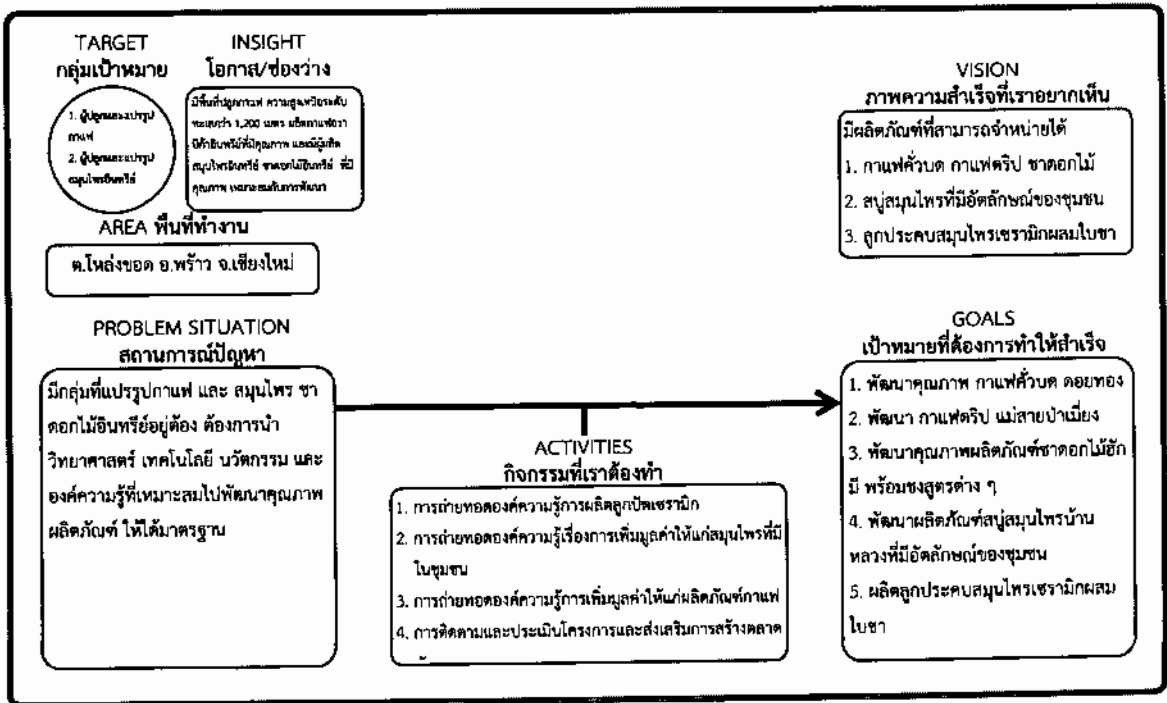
TARGET
กลุ่มเป้าหมาย

1. ผู้ปลูกและแปรรูปกาแฟ
2. ผู้ปลูกและแปรรูปสมุนไพรอินทรีย์

INSIGHT
โอกาส/ช่องว่าง

มีพื้นที่ปลูกกาแฟ ความสูงเหนือระดับทะเลกว่า 1,200 เมตร ผลิตกาแฟอราบิก้าอินทรีย์ที่มีคุณภาพ และมีผู้ผลิตสมุนไพรอินทรีย์ ชาดอกไม้อินทรีย์ ที่มีคุณภาพ เหมาะสมกับการพัฒนา

AREA พื้นที่ทำงาน

ต.โหล่งขอด อ.พร้าว จ.เชียงใหม่

VISION
ภาพความสำเร็จที่เราอยากเห็น

มีผลิตภัณฑ์ที่สามารถจำหน่ายได้
1. กาแฟคั่วบด กาแฟดริป ชาดอกไม้
2. สบู่สมุนไพรที่มีอัตลักษณ์ของชุมชน
3. ลูกประคบสมุนไพรเซรามิกผสมใบชา

PROBLEM SITUATION
สถานการณ์ปัญหา

มีกลุ่มที่แปรรูปกาแฟ และ สมุนไพร ชาดอกไม้อินทรีย์อยู่ต้อง ต้องการนำวิทยาศาสตร์ เทคโนโลยี นวัตกรรม และองค์ความรู้ที่เหมาะสมไปพัฒนาคุณภาพผลิตภัณฑ์ ให้ได้มาตรฐาน

ACTIVITIES
กิจกรรมที่เราต้องทำ

1. การถ่ายทอดองค์ความรู้การผลิตลูกปัดเซรามิก
2. การถ่ายทอดองค์ความรู้เรื่องการเพิ่มมูลค่าให้แก่สมุนไพรที่มีในชุมชน
3. การถ่ายทอดองค์ความรู้การเพิ่มมูลค่าให้แก่ผลิตภัณฑ์กาแฟ
4. การติดตามและประเมินโครงการและส่งเสริมการสร้างตลาด

GOALS
เป้าหมายที่ต้องการทำให้สำเร็จ

1. พัฒนาคุณภาพ กาแฟคั่วบด ดอยทอง
2. พัฒนา กาแฟดริป แม่สายป่าเมี่ยง
3. พัฒนาคุณภาพผลิตภัณฑ์ชาดอกไม้ฮักมี พร้อมชงสูตรต่าง ๆ
4. พัฒนาผลิตภัณฑ์สบู่สมุนไพรบ้านหลวงที่มีอัตลักษณ์ของชุมชน
5. ผลิตลูกประคบสมุนไพรเซรามิกผสมใบชา